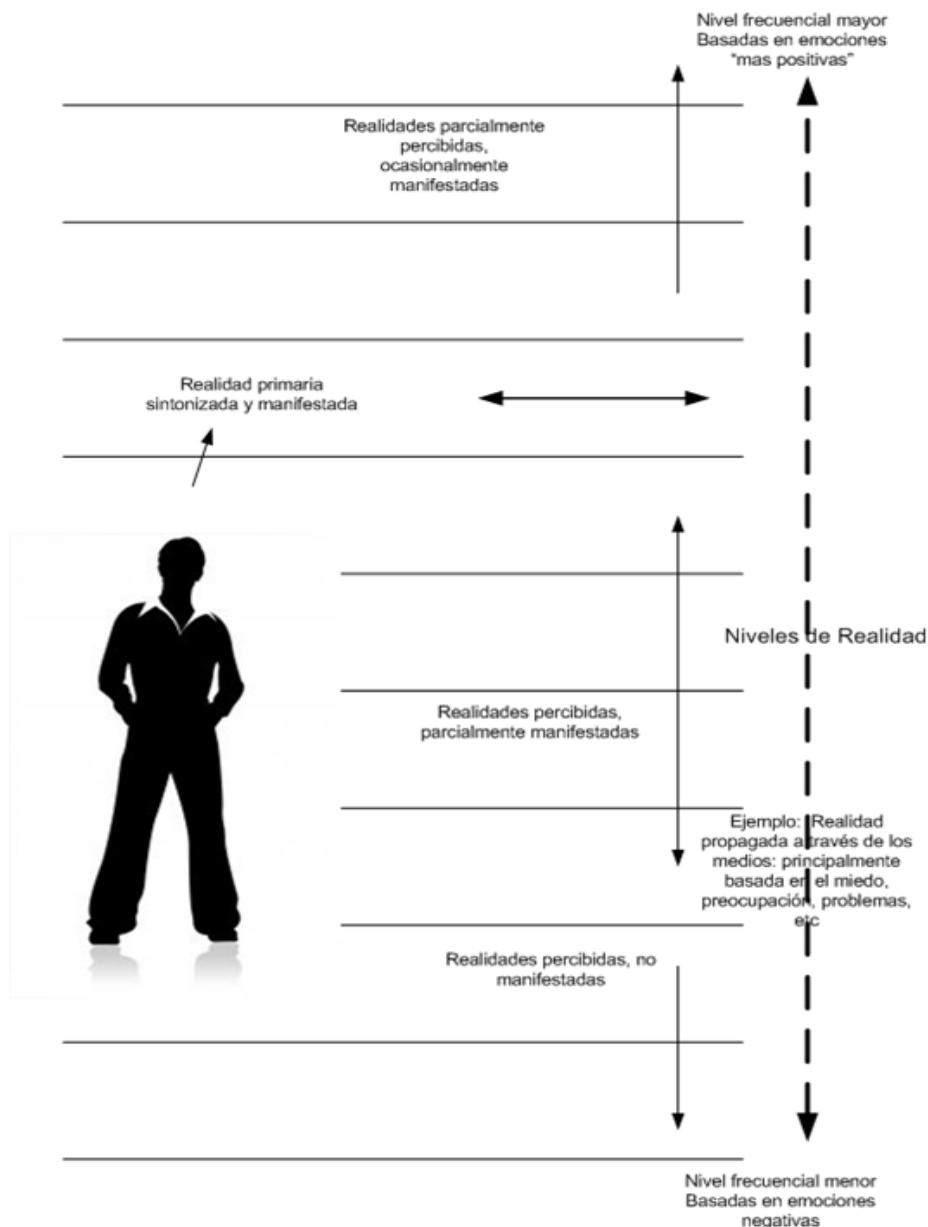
Nivel frecuencial mayor
Basadas en emociones
"mas positivas"

Realidades parcialmente percibidas, ocasionalmente manifestadas

Realidad primaria sintonizada y manifestada

Niveles de Realidad

Realidades percibidas, parcialmente manifestadas

Ejemplo: Realidad propagada a través de los medios: principalmente basada en el miedo, preocupación, problemas, etc

Realidades percibidas, no manifestadas

Nivel frecuencial menor
Basadas en emociones
negativas